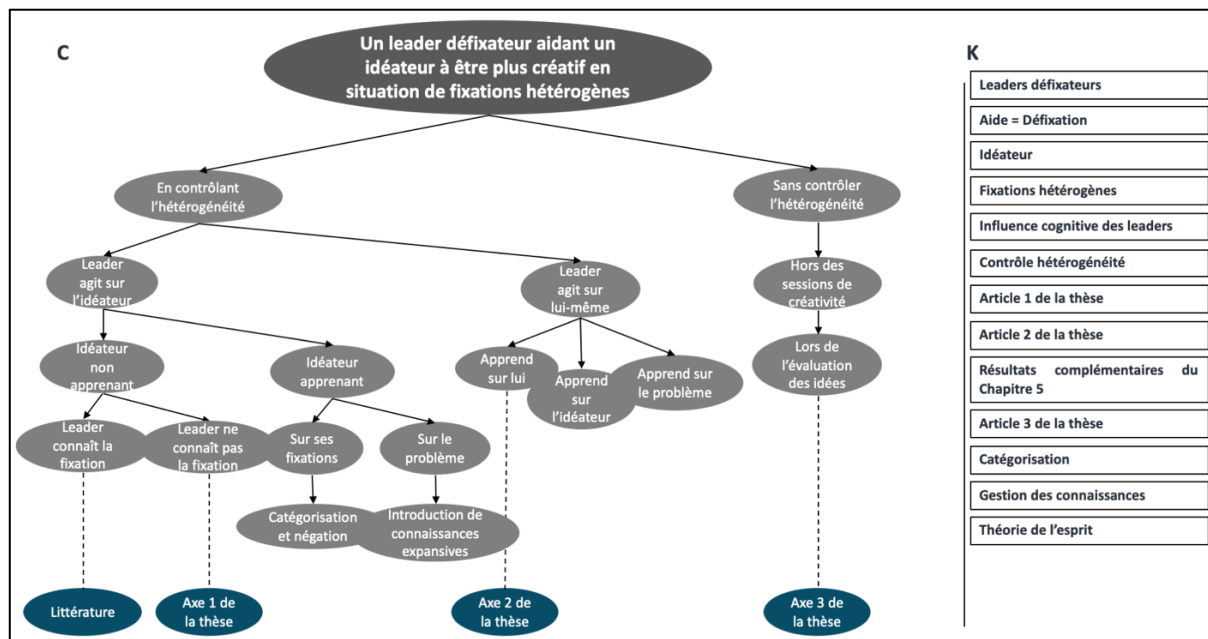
C

Un leader défixateur aidant un idéateur à être plus créatif en situation de fixations hétérogènes

En contrôlant l'hétérogénéité

Sans contrôler l'hétérogénéité

Leader agit sur l'idéateur

Leader agit sur lui-même

Hors des sessions de créativité

Idéateur non apprenant

Idéateur apprenant

Apprend sur lui

Apprend sur l'idéateur

Apprend sur le problème

Lors de l'évaluation des idées

Leader connaît la fixation

Leader ne connaît pas la fixation

Sur ses fixations

Sur le problème

Catégorisation et négation

Introduction de connaissances expansives

Littérature

Axe 1 de la thèse

Axe 2 de la thèse

Axe 3 de la thèse

K

Leaders défixateurs

Aide = Défixation

Idéateur

Fixations hétérogènes

Influence cognitive des leaders

Contrôle hétérogénéité

Article 1 de la thèse

Article 2 de la thèse

Résultats complémentaires du Chapitre 5

Article 3 de la thèse

Catégorisation

Gestion des connaissances

Théorie de l'esprit